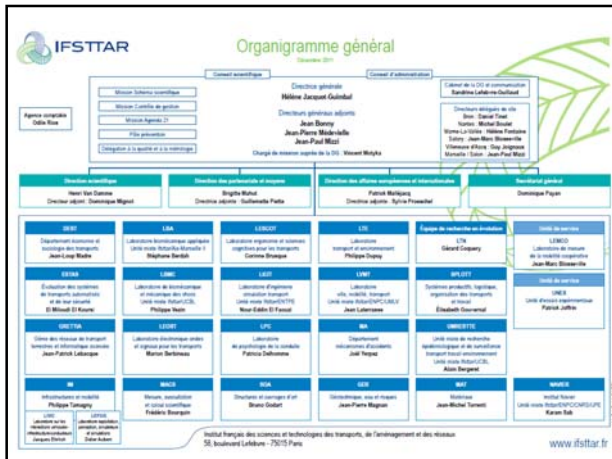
IFSTTAR

Organigramme général
Décembre 2011

Conseil scientifique

Conseil d'administration

Direction générale
Hélène Jacquot-Guimbal

Directeurs généraux adjoints
Jean Bonny
Jean-Pierre Médevielle
Jean-Paul Mizzi

Chargé de mission auprès de la DG : Vincent Motyka

Mission Schéma scientifique

Mission Contrôle de gestion

Mission Agenda 21

PSI-prévention

Délégation à la qualité et à la métrologie

Agence comptable
Odile Riss

Cabinet de la DG et communication
Sandrine Lefebvre-Guillaud

Directeurs délégués de site
Bron : Daniel Tinet
Nantes : Michel Boulet
Marne-La-Vallée : Hélène Fontaine
Satory : Jean-Marc Blosseville
Villeneuve d'Ascq : Guy Joignaux
Marseille / Salon : Jean-Paul Mizzi

Direction scientifique
Henri Van Damme
Directeur adjoint : Dominique Mignot

Direction des partenariats et moyens
Brigitte Mahut
Directrice adjointe : Guillemette Pietta

Direction des affaires européennes et internationales
Patrick Malléjacq
Directrice adjointe : Sylvie Proeschel

Secrétariat général
Dominique Payan

DEST
Département économie et sociologie des transports
Jean-Loup Madre

LBA
Laboratoire de biomécanique appliquée
Unité mixte Ifsttar/Aix Marseille 2
Stéphane Berdah

LESCOT
Laboratoire ergonomie et sciences cognitives pour les transports
Corinne Brusque

LTE
Laboratoire transport et environnement
Philippe Dupuy

Équipe de recherche en évolution
LTN
Gérard Coquery

Unité de service
LEMCO
Laboratoire de mesure de la mobilité coopérative
Jean-Marc Blosseville

ESTAS
Évaluation des systèmes de transports automatisés et de leur sécurité
El Miloudi El Koursi

LBMC
Laboratoire de biomécanique et mécanique des chocs
Unité mixte Ifsttar/UCBL
Philippe Vezin

LICIT
Laboratoire d'ingénierie circulation transport
Unité mixte Ifsttar/ENTPE
Nour-Eddin El Faouzi

LVMT
Laboratoire ville, mobilité, transport
Unité mixte Ifsttar/ENPC/UMLV
Jean Laterrasse

SPLOTT
Systèmes productifs, logistique, organisation des transports et travail
Élisabeth Gouvernal

Unité de service
UNEX
Unité d'essais expérimentaux
Patrick Joffrin

GRETTIA
Génie des réseaux de transport et informatique avancée
Jean-Patrick Lebacque

LEOST
Laboratoire électronique ondes et signaux pour les transports
Marion Berbineau

LPC
Laboratoire de psychologie de la conduite
Patricia Delhomme

MA
Département mécanismes d'accidents
Joël Yerpez

UMRESTTE
Unité mixte de recherche épidémiologique et de surveillance transport travail environnement
Unité mixte Ifsttar/UCBL
Alain Bergeret

IM
Infrastructures et mobilité
Philippe Tamagny

MACS
Mesure, auscultation et calcul scientifique
Frédéric Bourquin

SOA
Structures et ouvrages d'art
Bruno Godart

GER
Géotechnique, eau et risques
Jean-Pierre Magnan

MAT
Matériaux
Jean-Michel Torrenti

NAVIER
Institut Navier
Unité mixte Ifsttar/ENPC/CNRS/UPE
Karam Sab

LCPC
Laboratoire sur les interactions véhicules infrastructure conducteurs
Jacques Ehrlich

LEPSIS
Laboratoire exploitation, perception, simulateurs et simulations
Didier Aubert

Institut français des sciences et technologies des transports, de l'aménagement et des réseaux
58, boulevard Lefebvre - 75015 Paris

www.ifsttar.fr